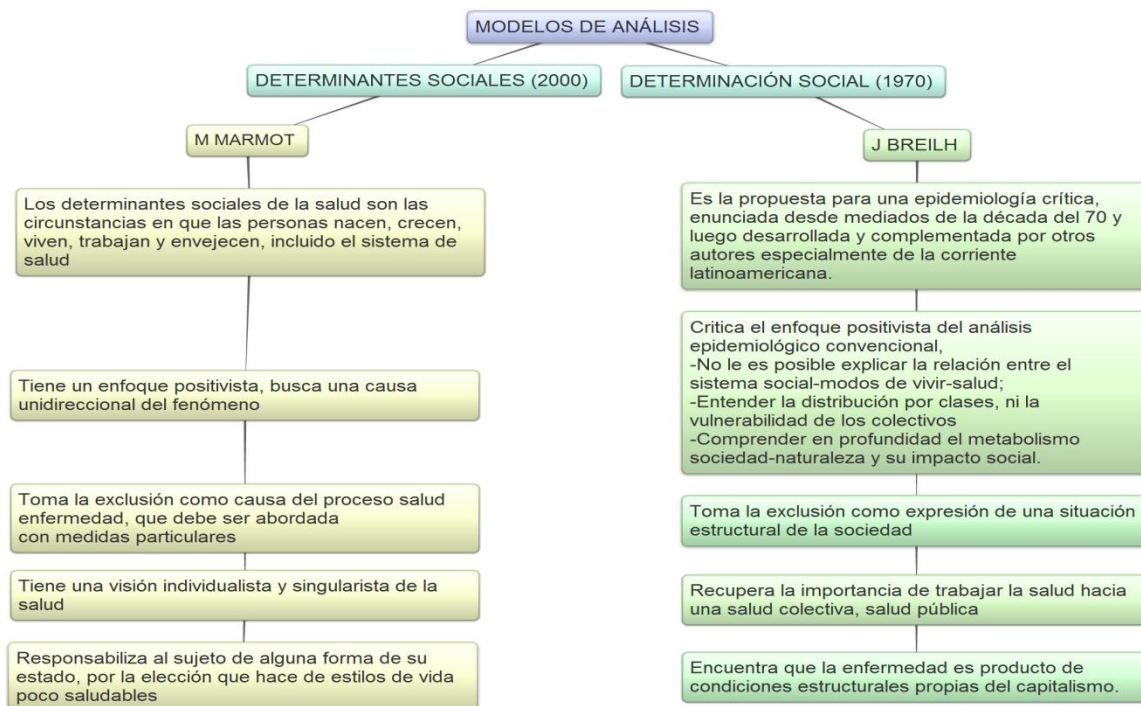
MODELOS DE ANÁLISIS

DETERMINANTES SOCIALES (2000)

M MARMOT

Los determinantes sociales de la salud son las circunstancias en que las personas nacen, crecen, viven, trabajan y envejecen, incluido el sistema de salud

Tiene un enfoque positivista, busca una causa unidireccional del fenómeno

Toma la exclusión como causa del proceso salud enfermedad, que debe ser abordada con medidas particulares

Tiene una visión individualista y singularista de la salud

Responsabiliza al sujeto de alguna forma de su estado, por la elección que hace de estilos de vida poco saludables

DETERMINACIÓN SOCIAL (1970)

J BREILH

Es la propuesta para una epidemiología crítica, enunciada desde mediados de la década del 70 y luego desarrollada y complementada por otros autores especialmente de la corriente latinoamericana.

Critica el enfoque positivista del análisis epidemiológico convencional,
-No le es posible explicar la relación entre el sistema social-modos de vivir-salud;
-Entender la distribución por clases, ni la vulnerabilidad de los colectivos
-Comprender en profundidad el metabolismo sociedad-naturaleza y su impacto social.

Toma la exclusión como expresión de una situación estructural de la sociedad

Recupera la importancia de trabajar la salud hacia una salud colectiva, salud pública

Encuentra que la enfermedad es producto de condiciones estructurales propias del capitalismo.